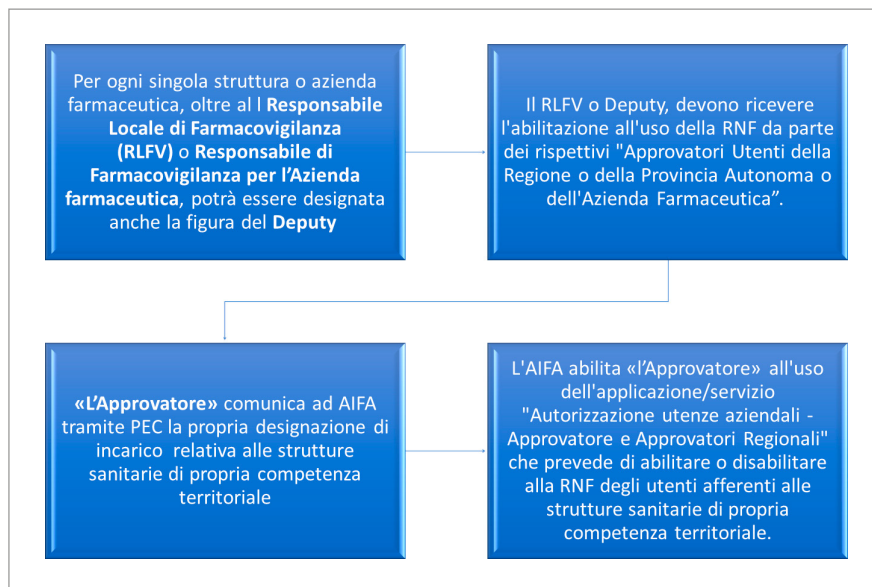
Per ogni singola struttura o azienda farmaceutica, oltre al l **Responsabile Locale di Farmacovigilanza (RLFV)** o **Responsabile di Farmacovigilanza per l’Azienda farmaceutica**, potrà essere designata anche la figura del **Deputy**

Il RLFV o Deputy, devono ricevere l'abilitazione all'uso della RNF da parte dei rispettivi "Approvatori Utenti della Regione o della Provincia Autonoma o dell'Azienda Farmaceutica”.

**«L’Approvatore»** comunica ad AIFA tramite PEC la propria designazione di incarico relativa alle strutture sanitarie di propria competenza territoriale

L'AIFA abilita «l’Approvatore» all'uso dell'applicazione/servizio "Autorizzazione utenze aziendali - Approvatore e Approvatori Regionali" che prevede di abilitare o disabilitare alla RNF degli utenti afferenti alle strutture sanitarie di propria competenza territoriale.